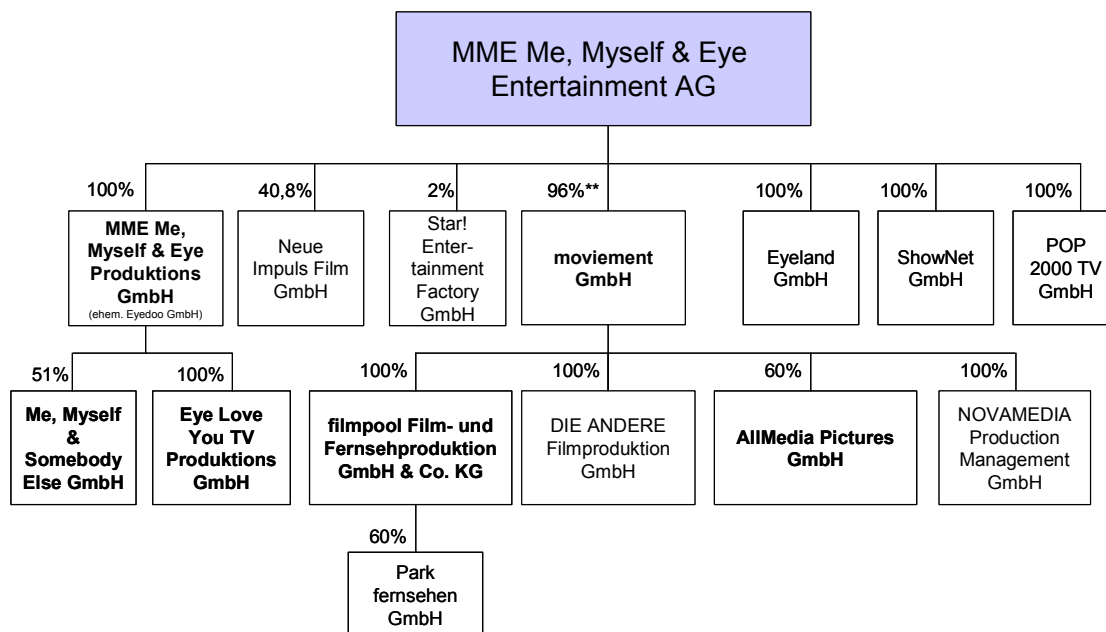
MME Me, Myself & Eye Entertainment AG

100%
MME Me, Myself & Eye Produktions GmbH
(ehem. Eyedoo GmbH)

40,8%
Neue Impuls Film GmbH

2%
Star! Entertainment Factory GmbH

96%**
moviement GmbH

100%
Eyeland GmbH

100%
ShowNet GmbH

100%
POP 2000 TV GmbH

51%
Me, Myself & Somebody Else GmbH

100%
Eye Love You TV Produktions GmbH

100%
filmpool Film- und Fernsehproduktion GmbH & Co. KG

100%
DIE ANDERE Filmproduktion GmbH

60%
AllMedia Pictures GmbH

100%
NOVAMEDIA Production Management GmbH

60%
Park fernsehen GmbH